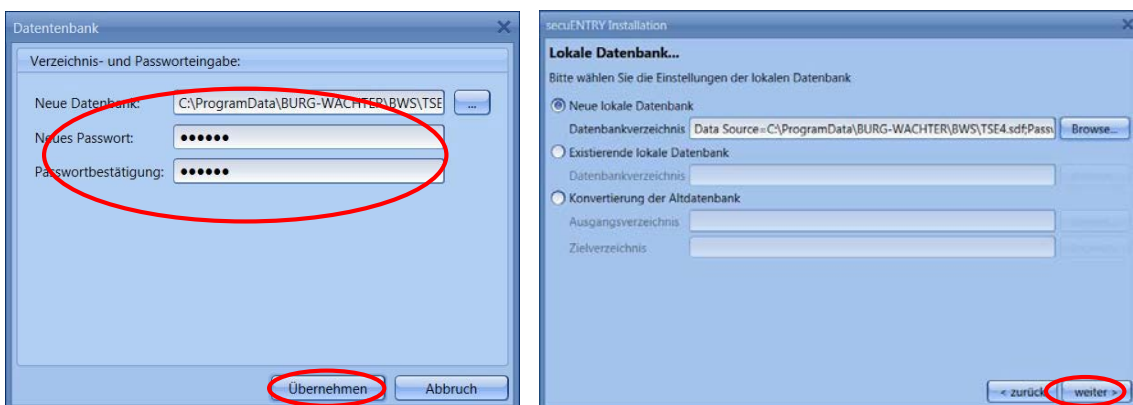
Datentenbank

Verzeichnis- und Passworteingabe:

Neue Datenbank: C:\ProgramData\BURG-WACHTER\BWS\TSE ...

Neues Passwort: ●●●●●●

Passwortbestätigung: ●●●●●●

Übernehmen Abbruch

secuENTRY Installation

Lokale Datenbank...

Bitte wählen Sie die Einstellungen der lokalen Datenbank

Neue lokale Datenbank

Datenbankverzeichnis Data Source=C:\ProgramData\BURG-WACHTER\BWS\TSE4.sdf;Pass\ Browse...

Existierende lokale Datenbank

Datenbankverzeichnis

Konvertierung der Altdatenbank

Ausgangsverzeichnis

Zielverzeichnis

< zurück weiter >